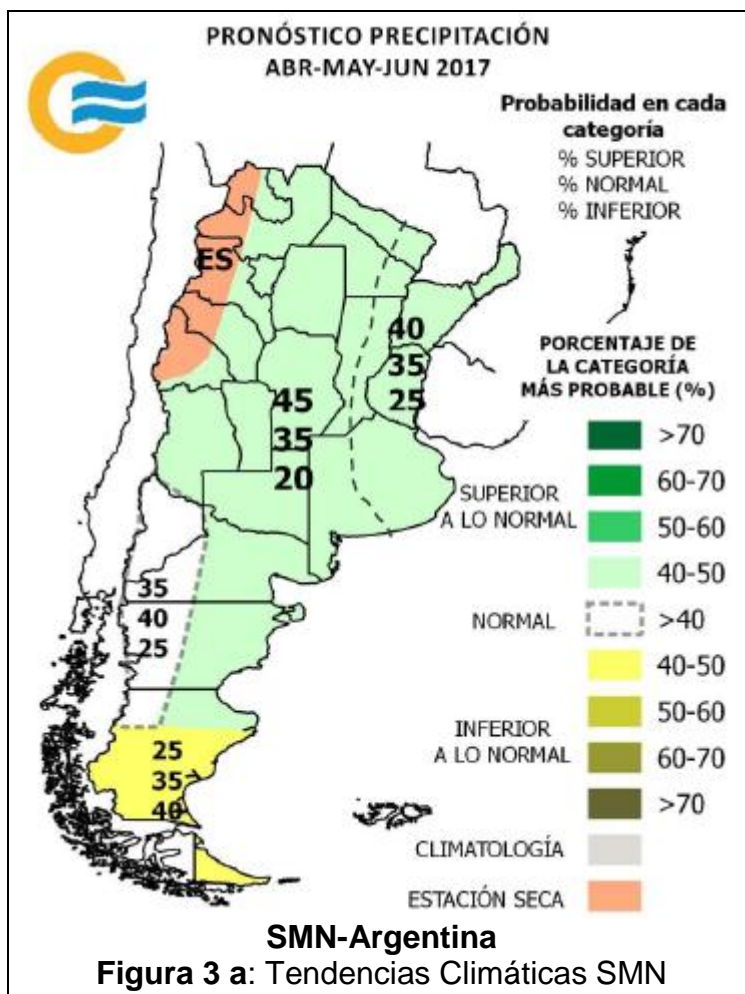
PRONÓSTICO PRECIPITACIÓN
ABR-MAY-JUN 2017

Probabilidad en cada categoría
% SUPERIOR
% NORMAL
% INFERIOR

ES

40
35
25

45
35
20

35
40
25

25
35
40

PORCENTAJE DE LA CATEGORÍA MÁS PROBABLE (%)

SUPERIOR A LO NORMAL
>70
60-70
50-60
40-50

NORMAL
>40

INFERIOR A LO NORMAL
40-50
50-60
60-70
>70

CLIMATOLOGÍA

ESTACIÓN SECA

SMN-Argentina
**Figura 3 a**: Tendencias Climáticas SMN